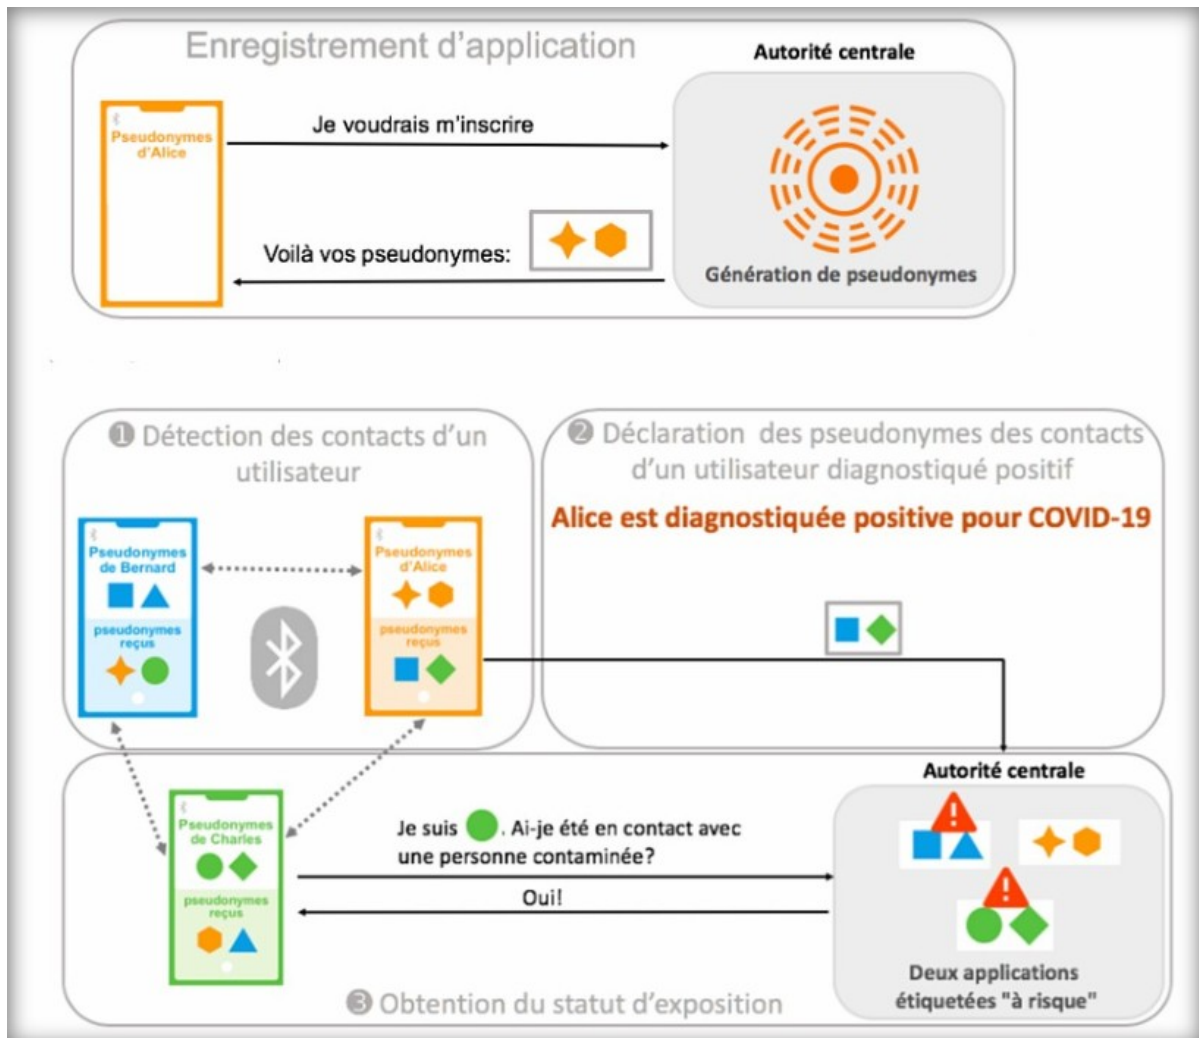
Enregistrement d'application

Autorité centrale

Pseudonymes d'Alice

Je voudrais m'inscrire

Voilà vos pseudonymes:

Génération de pseudonymes

❶ Détection des contacts d'un utilisateur

❷ Déclaration des pseudonymes des contacts d'un utilisateur diagnostiqué positif

Alice est diagnostiquée positive pour COVID-19

Pseudonymes de Bernard

pseudonymes reçus

Pseudonymes d'Alice

pseudonymes reçus

Autorité centrale

Pseudonymes de Charles

pseudonymes reçus

Je suis . Ai-je été en contact avec une personne contaminée?

Oui!

Deux applications étiquetées "à risque"

❸ Obtention du statut d'exposition